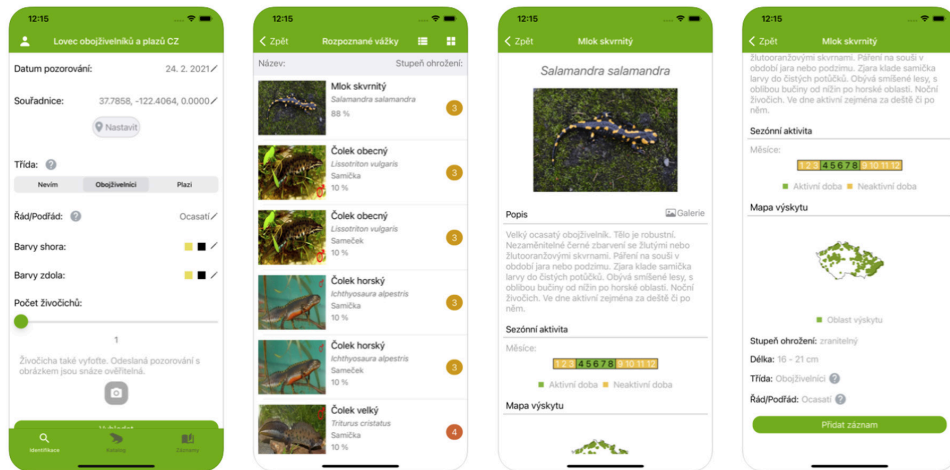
12:15

Lovec obojživelníků a plazů CZ

Datum pozorování: 24. 2. 2021

Souřadnice: 37.7858, -122.4064, 0.0000

Nastavit

Třída: ?

Nevím | Obojživelníci | Plazi

Řád/Podřád: ? Ocasatí

Barvy shora:

Barvy zdola:

Počet živočichů:

1

Živočicha také vyfoťte. Odeslaná pozorování s obrázkem jsou snáze ověřitelná.

Vyhledat

Identifikace | Katalog | Záznamy

12:15

Zpět | Rozpoznané vážky

Název: | Stupeň ohrožení:

Mlok skvrnitý
Salamandra salamandra
88 % | 3

Čolek obecný
Lissotriton vulgaris
Samička
10 % | 3

Čolek obecný
Lissotriton vulgaris
Sameček
10 % | 3

Čolek horský
Ichthyosaura alpestris
Samička
10 % | 3

Čolek horský
Ichthyosaura alpestris
Sameček
10 % | 3

Čolek velký
Triturus cristatus
Samička
10 % | 4

12:15

Zpět | Mlok skvrnitý

Salamandra salamandra

Popis | Galerie

Velký ocasatý obojživelník. Tělo je robustní. Nezaměnitelné černé zbarvení se žlutými nebo žlutooranžovými skvrnami. Páření na souši v období jara nebo podzimu. Zjara klade samička larvy do čistých potůčků. Obývá smíšené lesy, s oblibou bučiny od nížin po horské oblasti. Noční živočich. Ve dne aktivní zejména za deště či po něm.

Sezónní aktivita

Měsíce:
1 2 3 4 5 6 7 8 9 10 11 12

Aktivní doba | Neaktivní doba

Mapa výskytu

12:15

Zpět | Mlok skvrnitý

žlutooranžovými skvrnami. Páření na souši v období jara nebo podzimu. Zjara klade samička larvy do čistých potůčků. Obývá smíšené lesy, s oblibou bučiny od nížin po horské oblasti. Noční živočich. Ve dne aktivní zejména za deště či po něm.

Sezónní aktivita

Měsíce:
1 2 3 4 5 6 7 8 9 10 11 12

Aktivní doba | Neaktivní doba

Mapa výskytu

Oblast výskytu

Stupeň ohrožení: zranitelný

Délka: 16 - 21 cm

Třída: Obojživelníci ?

Řád/Podřád: Ocasatí ?

Přidat záznam